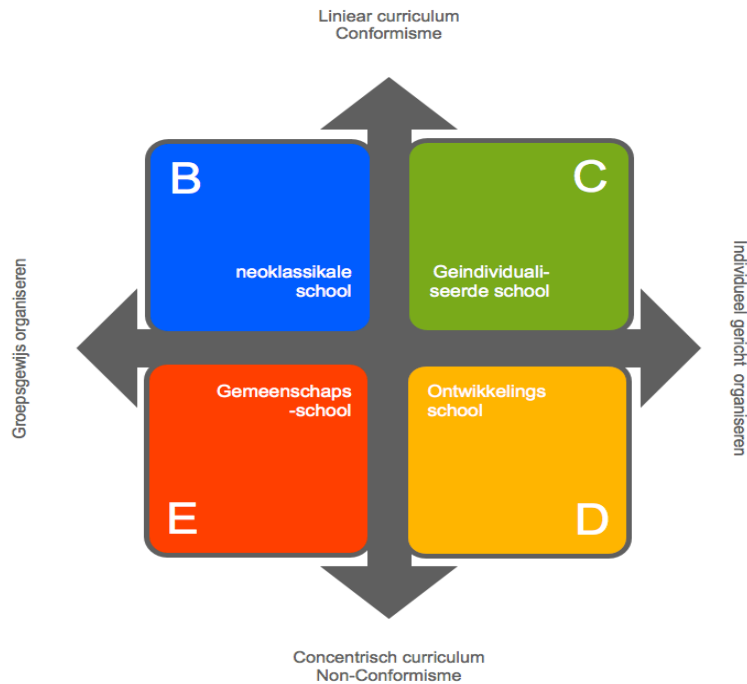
Liniear curriculum
Conformisme

Groepsgewijs organiseren

B

neoklassikale school

C

Geindividualiseerde school

Individueel gericht organiseren

Gemeenschaps -school

E

Ontwikkelings school

D

Concentrisch curriculum
Non-Conformisme